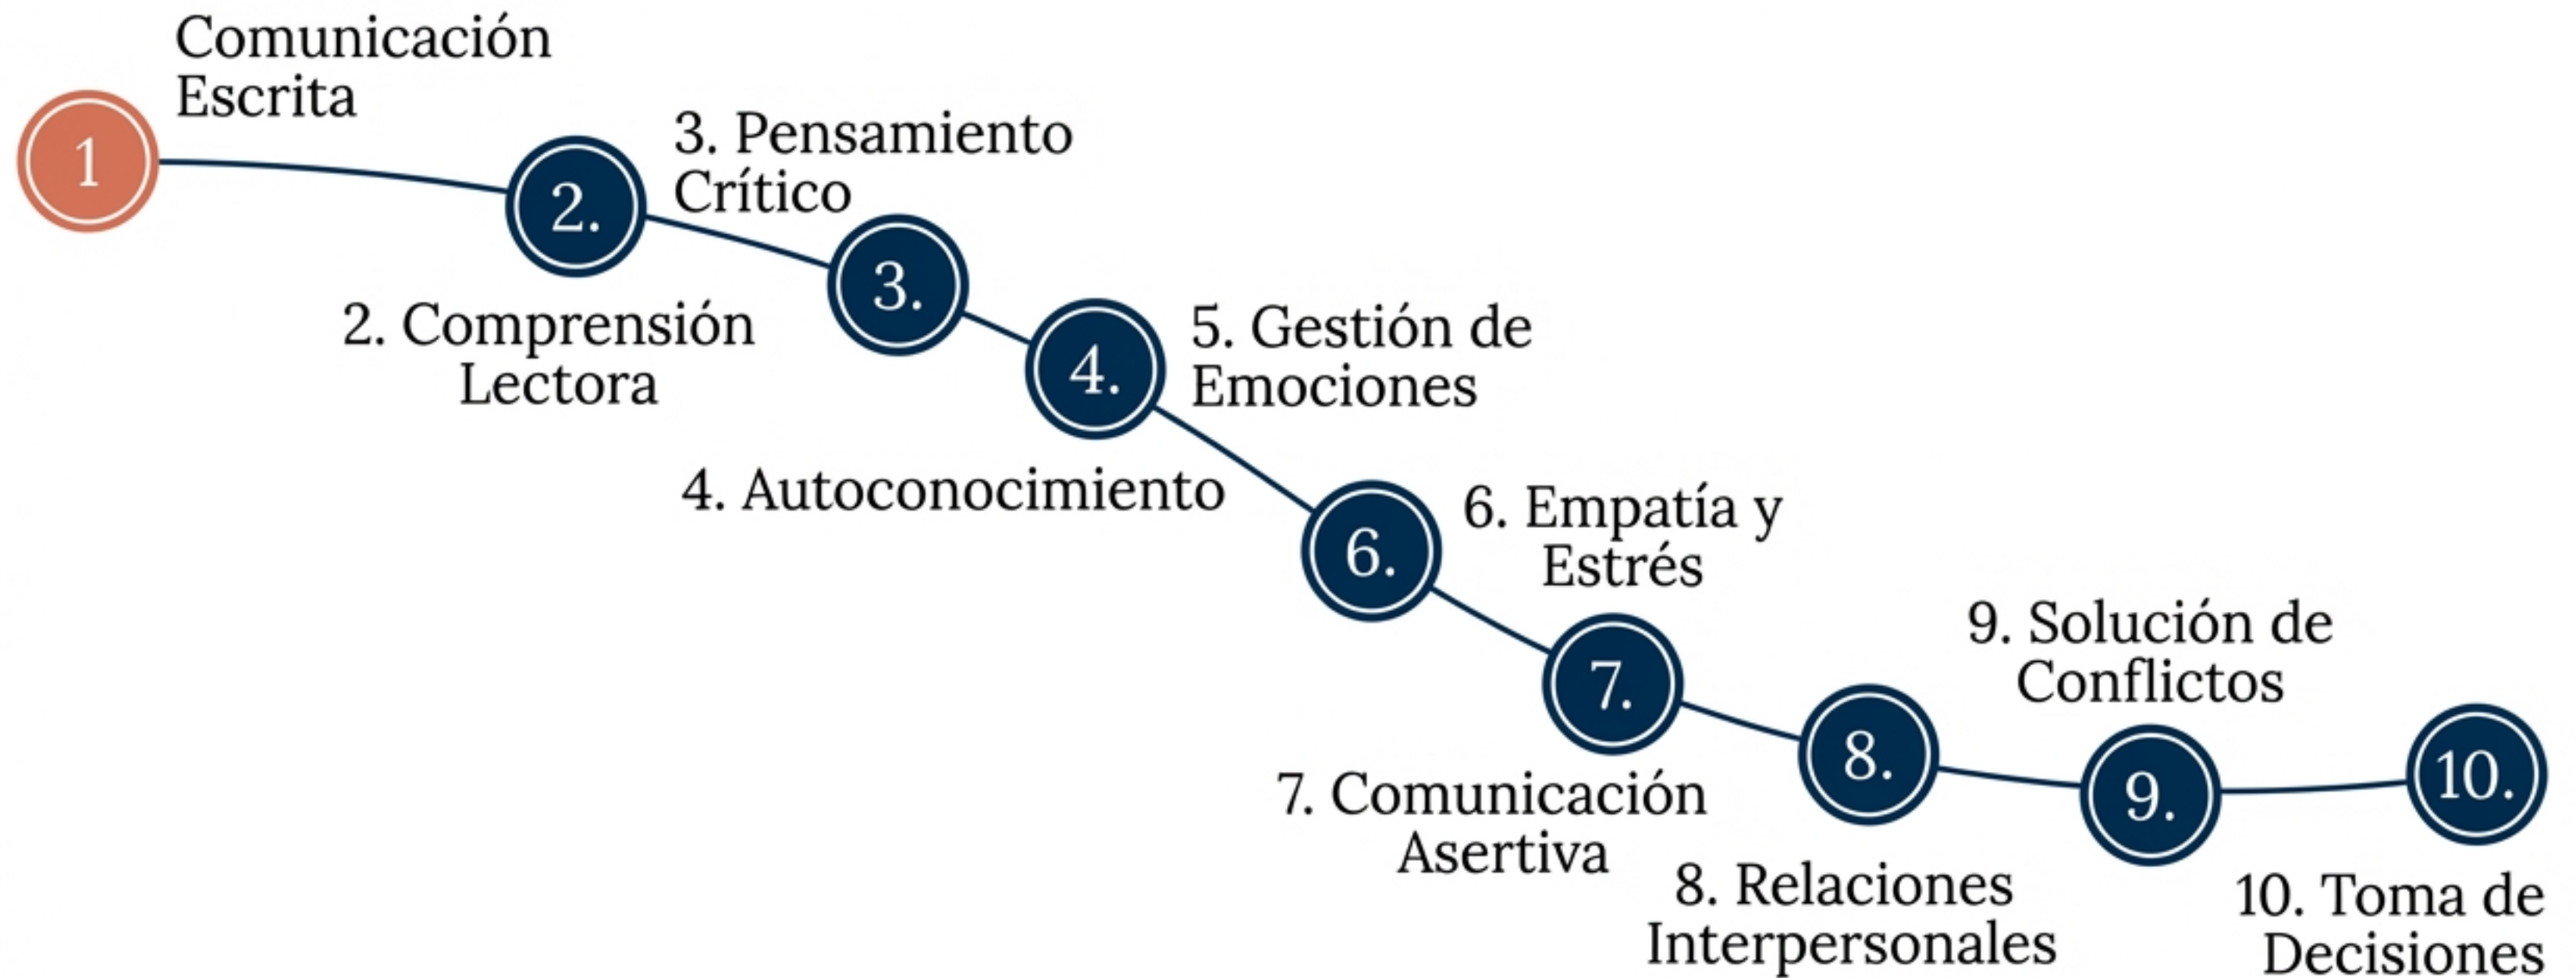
1

Comunicación Escrita

2.

2. Comprensión Lectora

3.

3. Pensamiento Crítico

4.

4. Autoconocimiento

5. Gestión de Emociones

6.

6. Empatía y Estrés

7.

7. Comunicación Asertiva

8.

8. Relaciones Interpersonales

9.

9. Solución de Conflictos

10.

10. Toma de Decisiones